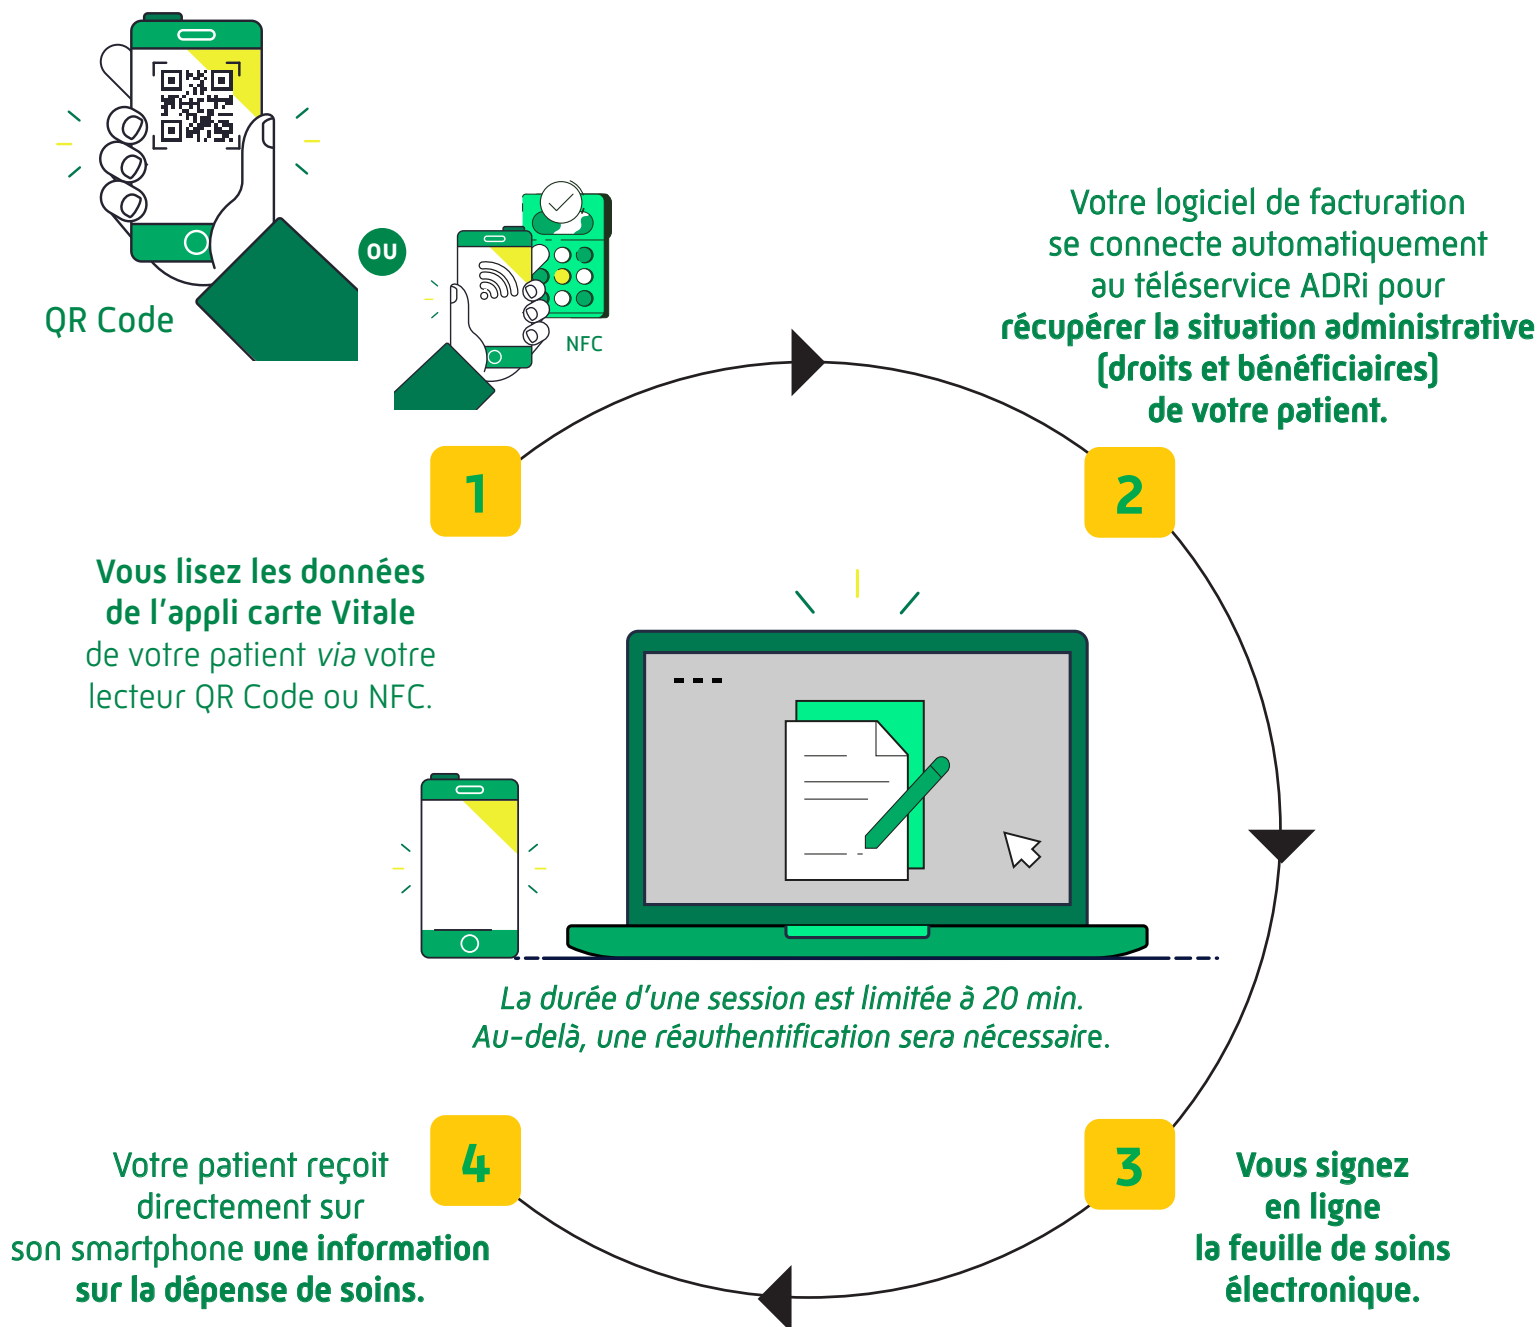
QR Code

OU

NFC

Votre logiciel de facturation se connecte automatiquement au téléservice ADRi pour **récupérer la situation administrative (droits et bénéficiaires) de votre patient.**

1

2

**Vous lisez les données de l'appli carte Vitale** de votre patient *via* votre lecteur QR Code ou NFC.

---

*La durée d'une session est limitée à 20 min. Au-delà, une réauthentification sera nécessaire.*

4

3

Votre patient reçoit directement sur son smartphone **une information sur la dépense de soins.**

**Vous signez en ligne la feuille de soins électronique.**